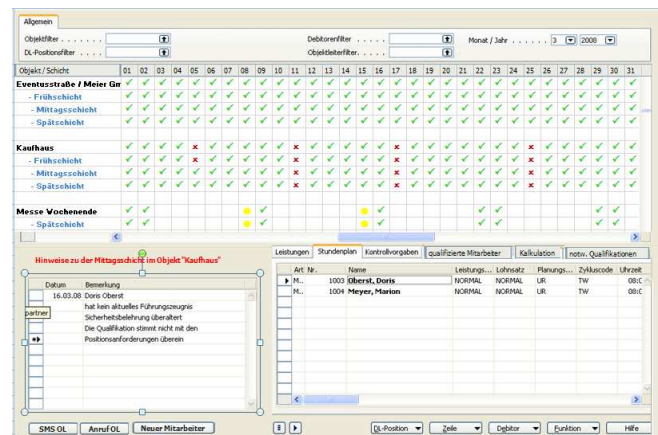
Allgemein

Objektfilter . . . . . . .
DL-Positionsfilter . . . .
Debitorenfilter . . . . .
Objektleiterfilter. . . . .
Monat / Jahr . . . . . . 3 2008

| Objekt / Schicht | 01 | 02 | 03 | 04 | 05 | 06 | 07 | 08 | 09 | 10 | 11 | 12 | 13 | 14 | 15 | 16 | 17 | 18 | 19 | 20 | 21 | 22 | 23 | 24 | 25 | 26 | 27 | 28 | 29 | 30 | 31 |
|---|---|---|---|---|---|---|---|---|---|---|---|---|---|---|---|---|---|---|---|---|---|---|---|---|---|---|---|---|---|---|---|
| Eventusstraße / Meier Gm | ✓ | ✓ | ✓ | ✓ | ✓ | ✓ | ✓ | ✓ | ✓ | ✓ | ✓ | ✓ | ✓ | ✓ | ✓ | ✓ | ✓ | ✓ | ✓ | ✓ | ✓ | ✓ | ✓ | ✓ | ✓ | ✓ | ✓ | ✓ | ✓ | ✓ | ✓ |
| - Frühschicht | ✓ | ✓ | ✓ | ✓ | ✓ | ✓ | ✓ | ✓ | ✓ | ✓ | ✓ | ✓ | ✓ | ✓ | ✓ | ✓ | ✓ | ✓ | ✓ | ✓ | ✓ | ✓ | ✓ | ✓ | ✓ | ✓ | ✓ | ✓ | ✓ | ✓ | ✓ |
| - Mittagsschicht | ✓ | ✓ | ✓ | ✓ | ✓ | ✓ | ✓ | ✓ | ✓ | ✓ | ✓ | ✓ | ✓ | ✓ | ✓ | ✓ | ✓ | ✓ | ✓ | ✓ | ✓ | ✓ | ✓ | ✓ | ✓ | ✓ | ✓ | ✓ | ✓ | ✓ | ✓ |
| - Spätschicht | ✓ | ✓ | ✓ | ✓ | ✓ | ✓ | ✓ | ✓ | ✓ | ✓ | ✓ | ✓ | ✓ | ✓ | ✓ | ✓ | ✓ | ✓ | ✓ | ✓ | ✓ | ✓ | ✓ | ✓ | ✓ | ✓ | ✓ | ✓ | ✓ | ✓ | ✓ |
| Kaufhaus | ✓ | ✓ | ✓ | ✓ | ✗ | ✓ | ✓ | ✓ | ✓ | ✓ | ✗ | ✓ | ✓ | ✓ | ✓ | ✓ | ✗ | ✓ | ✓ | ✓ | ✓ | ✓ | ✓ | ✓ | ✗ | ✓ | ✓ | ✓ | ✓ | ✓ | ✓ |
| - Frühschicht | ✓ | ✓ | ✓ | ✓ | ✗ | ✓ | ✓ | ✓ | ✓ | ✓ | ✗ | ✓ | ✓ | ✓ | ✓ | ✓ | ✗ | ✓ | ✓ | ✓ | ✓ | ✓ | ✓ | ✓ | ✗ | ✓ | ✓ | ✓ | ✓ | ✓ | ✓ |
| - Mittagsschicht | ✓ | ✓ | ✓ | ✓ | ✓ | ✓ | ✓ | ✓ | ✓ | ✓ | ✓ | ✓ | ✓ | ✓ | ✓ | ✓ | ✓ | ✓ | ✓ | ✓ | ✓ | ✓ | ✓ | ✓ | ✓ | ✓ | ✓ | ✓ | ✓ | ✓ | ✓ |
| - Spätschicht | ✓ | ✓ | ✓ | ✓ | ✓ | ✓ | ✓ | ✓ | ✓ | ✓ | ✓ | ✓ | ✓ | ✓ | ✓ | ✓ | ✗ | ✓ | ✓ | ✓ | ✓ | ✓ | ✓ | ✓ | ✓ | ✓ | ✓ | ✓ | ✓ | ✓ | ✓ |
| Messe Wochenende | ✓ | ✓ | | | | | | | ✓ | | | | | | | ✓ | | | | | | ✓ | ✓ | | | | | | ✓ | ✓ | |
| - Spätschicht | ✓ | ✓ | | | | | | | ✓ | | | | | | | ✓ | | | | | | ✓ | ✓ | | | | | | ✓ | ✓ | |

Hinweise zu der Mittagsschicht im Objekt "Kaufhaus"

| Datum | Bemerkung |
|---|---|
| 16.03.08 | Doris Oberst |
| | hat kein aktuelles Führungszeugnis |
| | Sicherheitsbelehrung überaltert |
| | Die Qualifikation stimmt nicht mit den |
| | Positionsanforderungen überein |

partner

Leistungen | Stundenplan | Kontrollvorgaben | qualifizierte Mitarbeiter | Kalkulation | notw. Qualifikationen

| Art | Nr. | Name | Leistungs... | Lohnsatz | Planungs... | Zykluscode | Uhrzeit |
|---|---|---|---|---|---|---|---|
| M.. | 1003 | Oberst, Doris | NORMAL | NORMAL | UR | TW | 08:0 |
| M.. | 1004 | Meyer, Marion | NORMAL | NORMAL | UR | TW | 08:0 |

SMS OL | Anruf OL | Neuer Mitarbeiter | DL-Position | Zeile | Debitor | Funktion | Hilfe